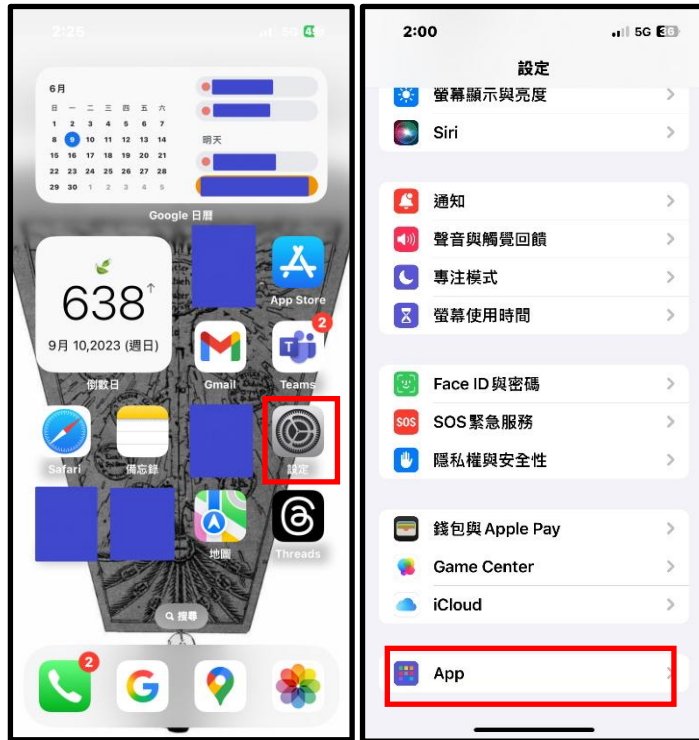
2:25

6月

| 一 | 二 | 三 | 四 | 五 | 六 | 日 |
|---|---|---|---|---|---|---|
|  |  |  |  |  |  |  |
| 1 | 2 | 3 | 4 | 5 | 6 | 7 |
| 8 | 9 | 10 | 11 | 12 | 13 | 14 |
| 15 | 16 | 17 | 18 | 19 | 20 | 21 |
| 22 | 23 | 24 | 25 | 26 | 27 | 28 |
| 29 | 30 | 1 | 2 | 3 | 4 | 5 |

明天

Google 日曆

638

9月 10,2023 (週日)

倒數日

App Store

Gmail

2

Teams

Safari

備忘錄

設定

地圖

Threads

搜尋

2

2:00

5G

設定

螢幕顯示與亮度

Siri

通知

聲音與觸覺回饋

專注模式

螢幕使用時間

Face ID與密碼

SOS

SOS 緊急服務

隱私權與安全性

錢包與 Apple Pay

Game Center

iCloud

App